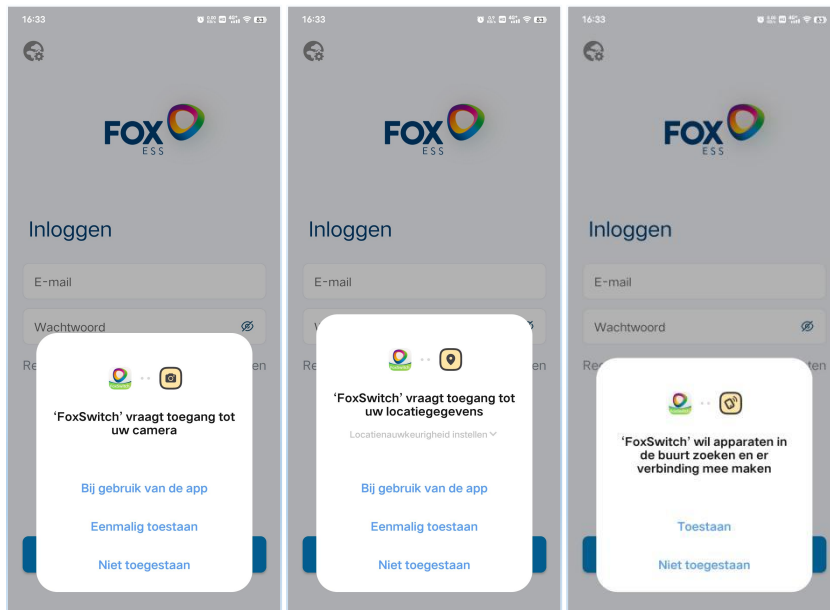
16:33

FOX ESS

Inloggen

E-mail

Wachtwoord

Re

en

'FoxSwitch' vraagt toegang tot uw camera

Bij gebruik van de app

Eenmalig toestaan

Niet toegestaan

16:33

FOX ESS

Inloggen

E-mail

W

Re

en

'FoxSwitch' vraagt toegang tot uw locatiegegevens

Locatienauwkeurigheid instellen

Bij gebruik van de app

Eenmalig toestaan

Niet toegestaan

16:33

FOX ESS

Inloggen

E-mail

Wachtwoord

Re

en

'FoxSwitch' wil apparaten in de buurt zoeken en er verbinding mee maken

Toestaan

Niet toegestaan